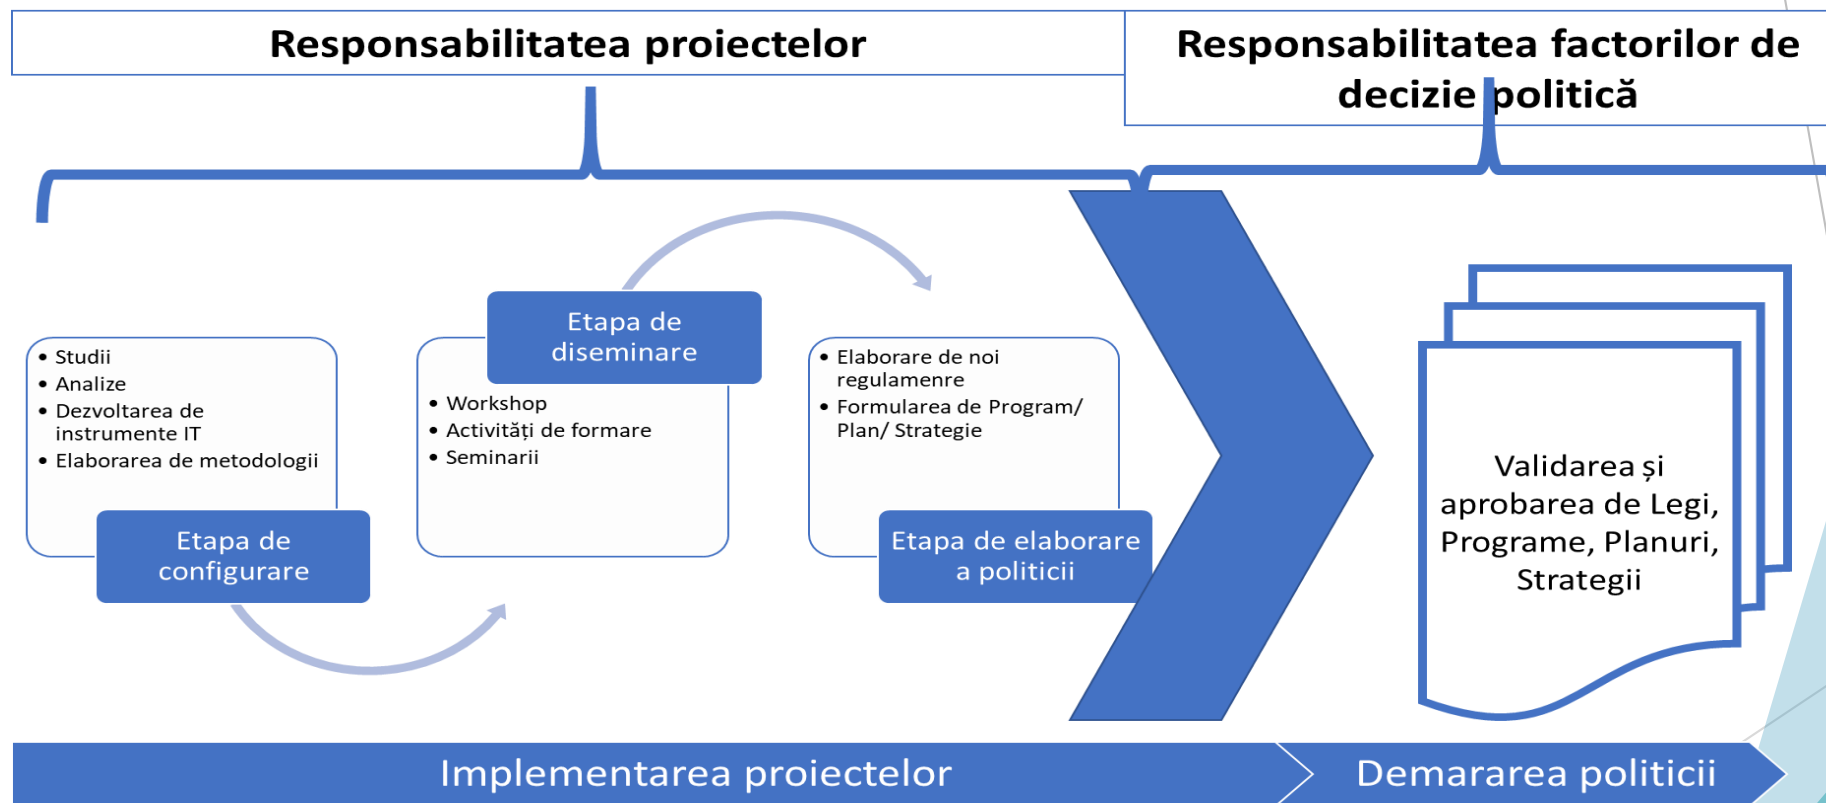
Responsabilitatea proiectelor

Responsabilitatea factorilor de decizie politică

- Studii
- Analize
- Dezvoltarea de instrumente IT
- Elaborarea de metodologii

Etapa de configurare

Etapa de diseminare

- Workshop
- Activități de formare
- Seminarii

- Elaborare de noi regulamenre
- Formularea de Program/ Plan/ Strategie

Etapa de elaborare a politicii

Validarea și aprobarea de Legi, Programe, Planuri, Strategii

Implementarea proiectelor

Demararea politicii